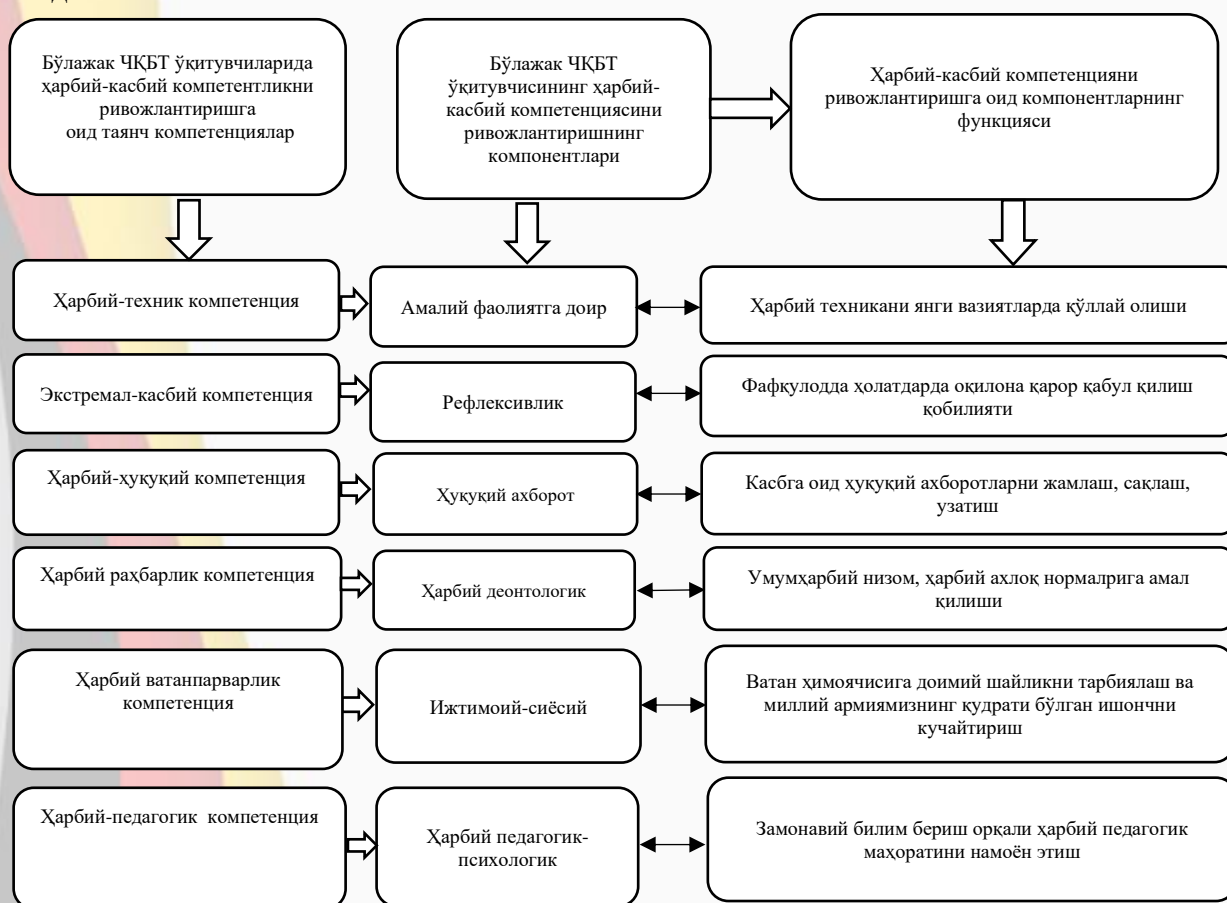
Бўлажак ЧҚБТ ўқитувчиларида ҳарбий-касбий компетентликни ривожлантиришга оид таянч компетенциялар

Бўлажак ЧҚБТ ўқитувчисининг ҳарбий-касбий компетенциясини ривожлантиришнинг компонентлари

Ҳарбий-касбий компетенцияни ривожлантиришга оид компонентларнинг функцияси

Ҳарбий-техник компетенция

Амалий фаолиятга доир

Ҳарбий техникани янги вазиятларда қўллай олиши

Экстремал-касбий компетенция

Рефлексивлик

Фавқулодда ҳолатдарда оқилона қарор қабул қилиш қобилияти

Ҳарбий-ҳуқуқий компетенция

Ҳуқуқий ахборот

Касбга оид ҳуқуқий ахборотларни жамлаш, сақлаш, узатиш

Ҳарбий раҳбарлик компетенция

Ҳарбий деонтологик

Умумҳарбий низом, ҳарбий ахлоқ нормалрига амал қилиши

Ҳарбий ватанпарварлик компетенция

Ижтимоий-сиёсий

Ватан ҳимоячисига доимий шайликни тарбиялаш ва миллий армиямизнинг қудрати бўлган ишончни кучайтириш

Ҳарбий-педагогик компетенция

Ҳарбий педагогик-психологик

Замонавий билим бериш орқали ҳарбий педагогик маҳоратини намоён этиш